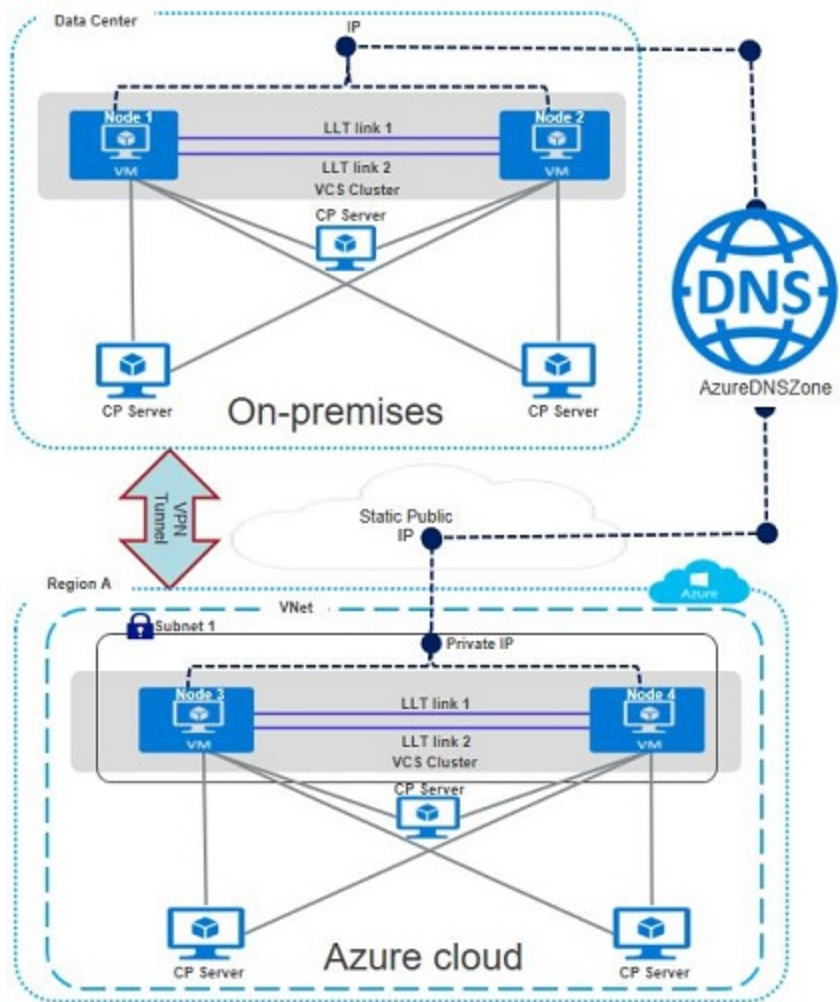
Data Center

IP

Node 1

VM

LLT link 1

LLT link 2

VCS Cluster

Node 2

VM

CP Server

CP Server

On-premises

CP Server

DNS

AzureDNSZone

VPN Tunnel

Static Public IP

Region A

Azure

VNet

Subnet 1

Private IP

Node 3

VM

LLT link 1

LLT link 2

VCS Cluster

Node 4

VM

CP Server

CP Server

Azure cloud

CP Server